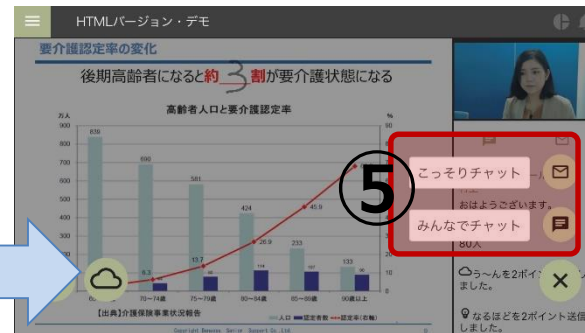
HTMLバージョン・デモ

要介護認定率の変化

後期高齢者になると約3割が要介護状態になる

高齢者人口と要介護認定率

万人

%

900

800

700

600

500

400

300

200

100

0

100

90

80

70

60

50

40

30

20

10

0

839

690

561

424

233

133

6.3

13.7

26.9

45.9

70~74歳

75~79歳

80~84歳

85~89歳

90歳以上

人口

認定者数

認定率(右軸)

【出典】介護保険事業状況報告

Copyright Benesse Senior Support Co.,Ltd.

⑤

こっそりチャット

みんなでチャット

おはようございます。

80人

うら～んを2ポイン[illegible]ました。

なるほどを2ポイント送信しました。